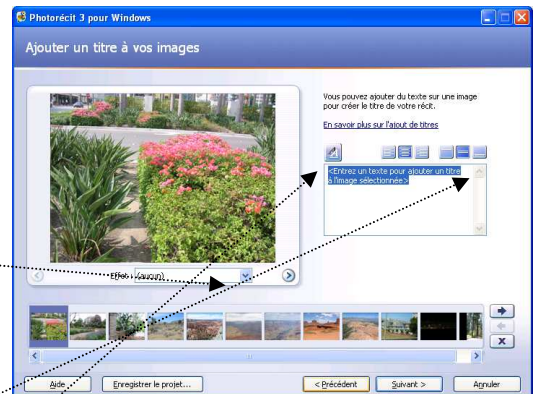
Photorécit 3 pour Windows

Ajouter un titre à vos images

Vous pouvez ajouter du texte sur une image pour créer le titre de votre récit.

En savoir plus sur l'ajout de titres

<Entrez un texte pour ajouter un titre à l'image sélectionnée>

Effets : (aucun)

Aide

Enregistrer le projet...

< Précédent

Suivant >

Annuler